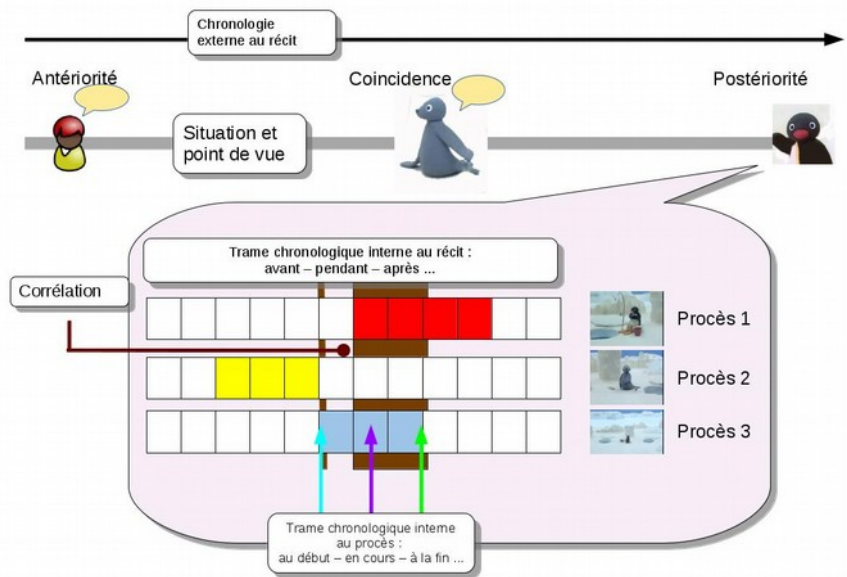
Chronologie externe au récit

Antériorité

Coincidence

Postériorité

Situation et point de vue

Trame chronologique interne au récit : avant – pendant – après ...

Corrélation

Procès 1

Procès 2

Procès 3

Trame chronologique interne au procès : au début – en cours – à la fin ...